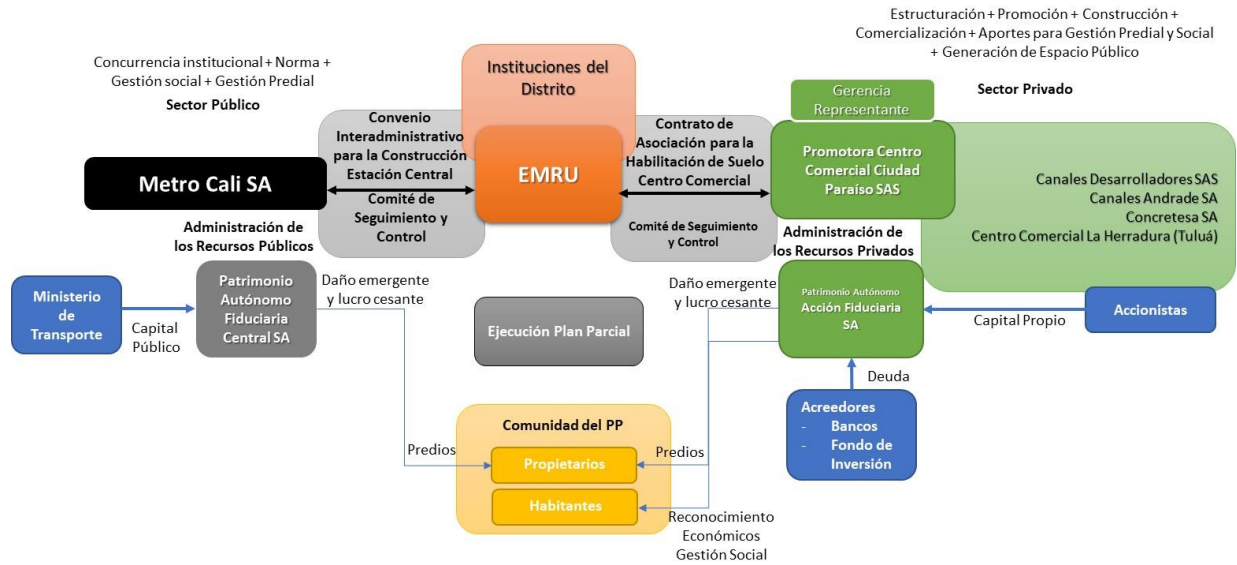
Estructuración + Promoción + Construcción + Comercialización + Aportes para Gestión Predial y Social + Generación de Espacio Público

Concurrencia institucional + Norma + Gestión social + Gestión Predial

Sector Público

Instituciones del Distrito

Gerencia Representante

Sector Privado

Convenio Interadministrativo para la Construcción Estación Central

Contrato de Asociación para la Habilitación de Suelo Centro Comercial

Metro Cali SA

EMRU

Promotora Centro Comercial Ciudad Paraíso SAS

Canales Desarrolladores SAS
Canales Andrade SA
Concretesa SA
Centro Comercial La Herradura (Tuluá)

Comité de Seguimiento y Control

Comité de Seguimiento y Control

Administración de los Recursos Públicos

Administración de los Recursos Privados

Ministerio de Transporte

Capital Público

Patrimonio Autónomo Fiduciaria Central SA

Daño emergente y lucro cesante

Ejecución Plan Parcial

Daño emergente y lucro cesante

Patrimonio Autónomo Acción Fiduciaria SA

Capital Propio

Accionistas

Deuda

Acreedores
- Bancos
- Fondo de Inversión

Comunidad del PP

Predios

Propietarios

Predios

Habitantes

Reconocimiento Económicos Gestión Social